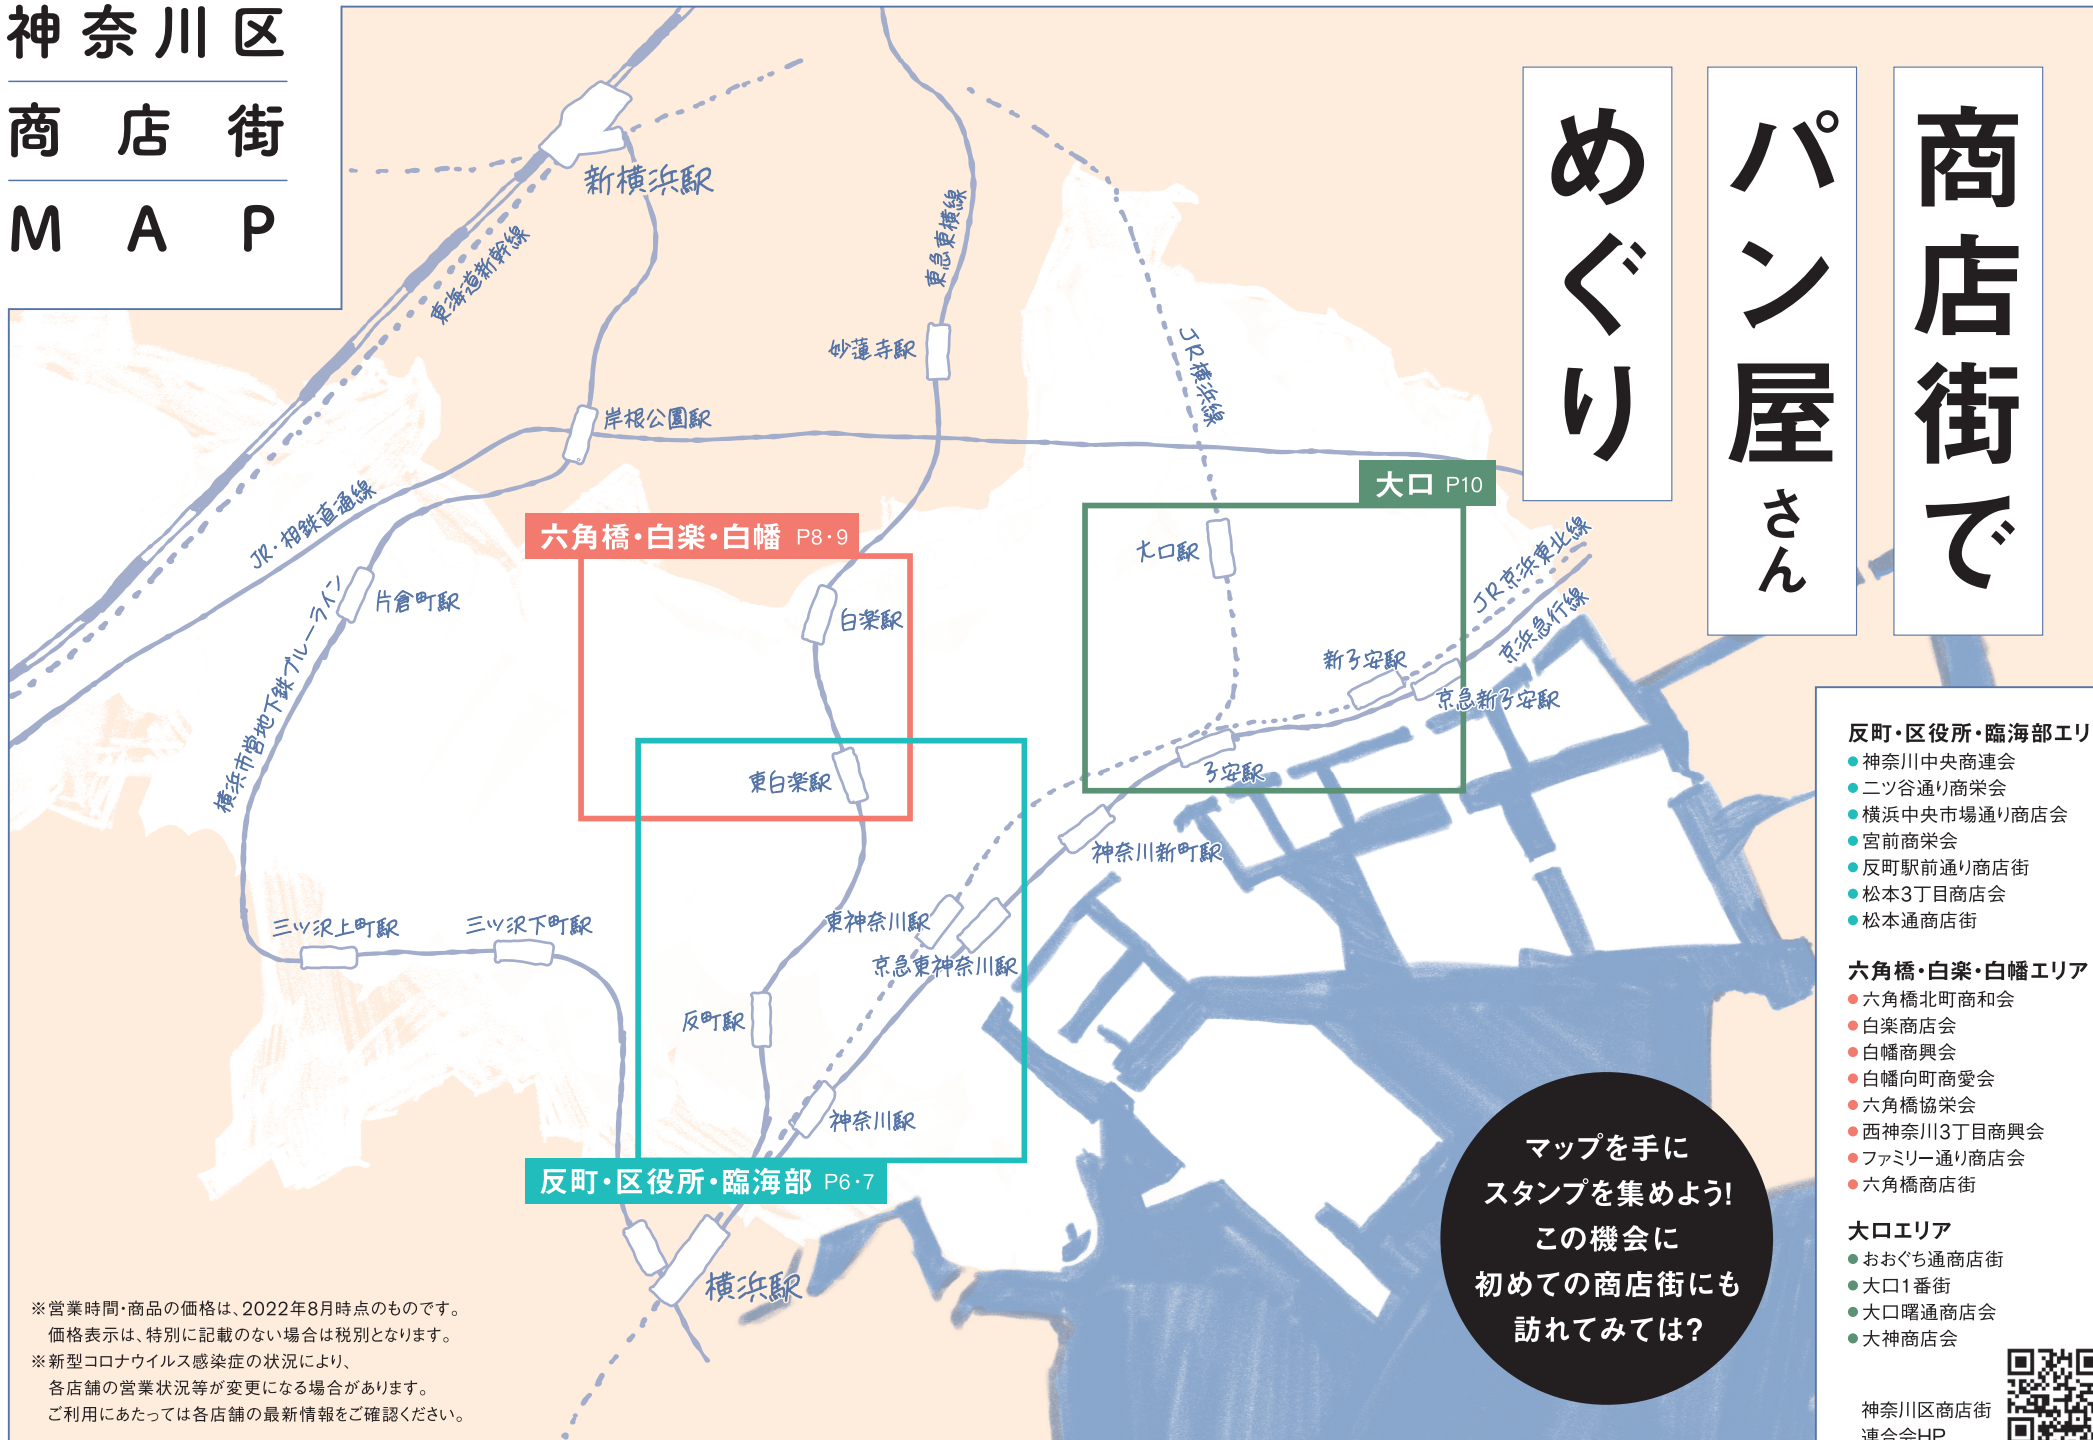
神奈川区
商店街
MAP

商店街で
パン屋さん
めぐり

新横浜駅
東海道新幹線
東急東横線
妙蓮寺駅
JR横浜線
岸根公園駅
JR・相鉄直通線
片倉町駅
横浜市営地下鉄ブルーライン

六角橋・白楽・白幡 P8・9
白楽駅
東白楽駅

大口 P10
大口駅
新子安駅
JR京浜東北線
京浜急行線
京急新子安駅
子安駅
神奈川新町駅

三ツ沢上町駅
三ツ沢下町駅
東神奈川駅
京急東神奈川駅
反町駅
神奈川駅

反町・区役所・臨海部 P6・7
横浜駅

反町・区役所・臨海部エリ
● 神奈川中央商連会
● 二ツ谷通り商栄会
● 横浜中央市場通り商店会
● 宮前商栄会
● 反町駅前通り商店街
● 松本3丁目商店会
● 松本通商店街

六角橋・白楽・白幡エリア
● 六角橋北町商和会
● 白楽商店会
● 白幡商興会
● 白幡向町商愛会
● 六角橋協栄会
● 西神奈川3丁目商興会
● ファミリー通り商店会
● 六角橋商店街

大口エリア
● おおぐち通商店街
● 大口1番街
● 大口曙通商店会
● 大神商店会

マップを手に
スタンプを集めよう!
この機会に
初めての商店街にも
訪れてみては?

神奈川区商店街
連合会HP

※営業時間・商品の価格は、2022年8月時点のものです。
価格表示は、特別に記載のない場合は税別となります。
※新型コロナウイルス感染症の状況により、
各店舗の営業状況等が変更になる場合があります。
ご利用にあたっては各店舗の最新情報をご確認ください。